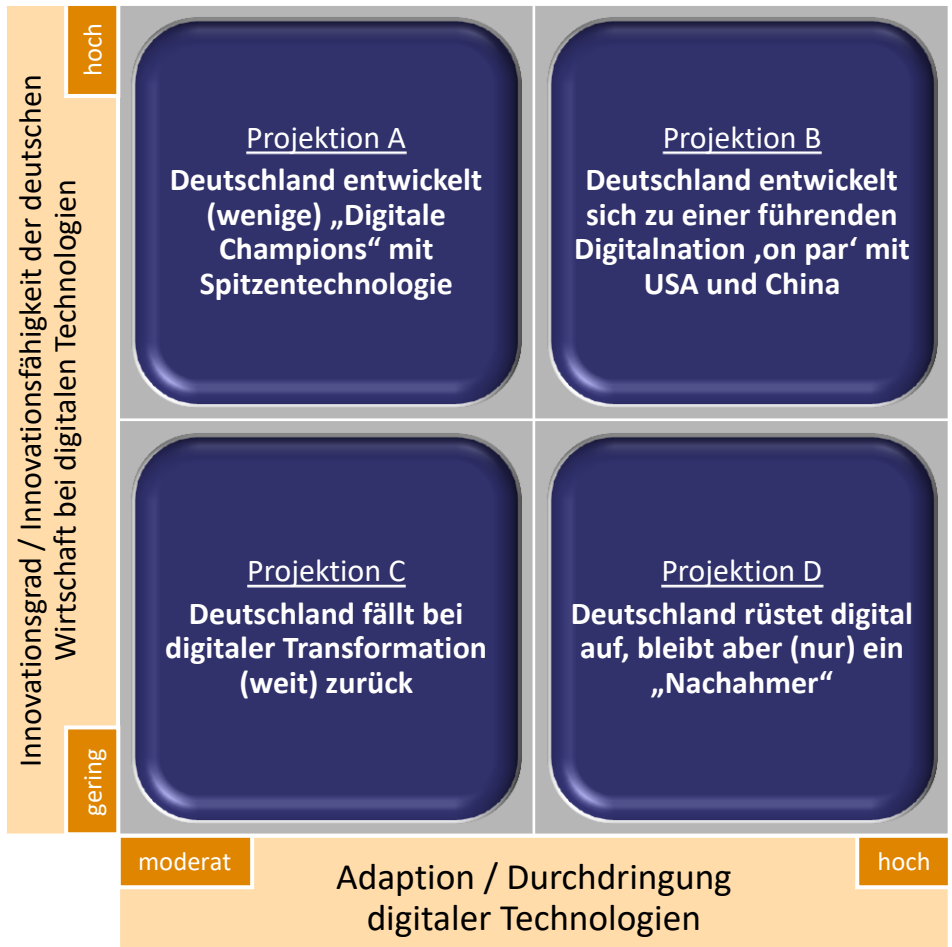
Innovationsgrad / Innovationsfähigkeit der deutschen Wirtschaft bei digitalen Technologien

hoch

gering

Projektion A
Deutschland entwickelt (wenige) „Digitale Champions“ mit Spitzentechnologie

Projektion B
Deutschland entwickelt sich zu einer führenden Digitalnation ‚on par‘ mit USA und China

Projektion C
Deutschland fällt bei digitaler Transformation (weit) zurück

Projektion D
Deutschland rüstet digital auf, bleibt aber (nur) ein „Nachahmer“

moderat

hoch

Adaption / Durchdringung digitaler Technologien